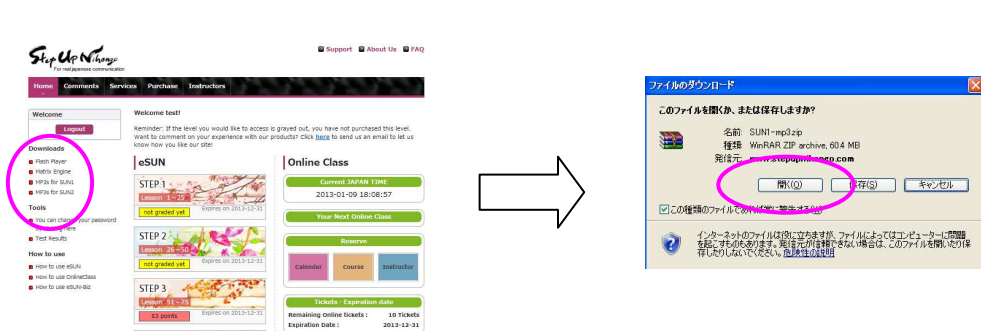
Step Up Nihongo
For real japanese communication

Support About Us FAQ

Home Comments Services Purchase Instructors

Welcome

Logout

Downloads
Flash Player
Matrix Engine
MP3s for SUN1
MP3s for SUN2

Tools
You can change your password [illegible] here
Test Results

How to use
How to use eSUN
How to use OnlineClass
How to use eSUN-Bid

Welcome test!

Reminder: If the level you would like to access is grayed out, you have not purchased this level. Want to comment on your experience with our products? Click here to send us an email to let us know how you like our site!

eSUN

STEP 1
Lesson 1 - 25
not graded yet
Expires on 2013-12-31

STEP 2
Lesson 26 - 50
not graded yet
Expires on 2013-12-31

STEP 3
Lesson 51 - 75
52 points

Online Class

Current JAPAN TIME
2013-01-09 18:08:57

Your Next Online Class

Reserve
Calendar Course Instructor

Tickets - Expiration date
Remaining Online tickets : 10 Tickets
Expiration Date : 2013-12-31

ファイルのダウンロード

このファイルを開くか、または保存しますか?

名前: SUN1-mp3.zip
種類: WinRAR ZIP archive, 60.4 MB
発信元: www.stepupnihongo.com

開く(O) 保存(S) キャンセル

この種類のファイルであれば常に警告する(W)

インターネットのファイルは役に立ちますが、ファイルによってはコンピューターに問題を起こすものもあります。発信元が信頼できない場合は、このファイルを開いたり保存したりしないでください。危険性の説明